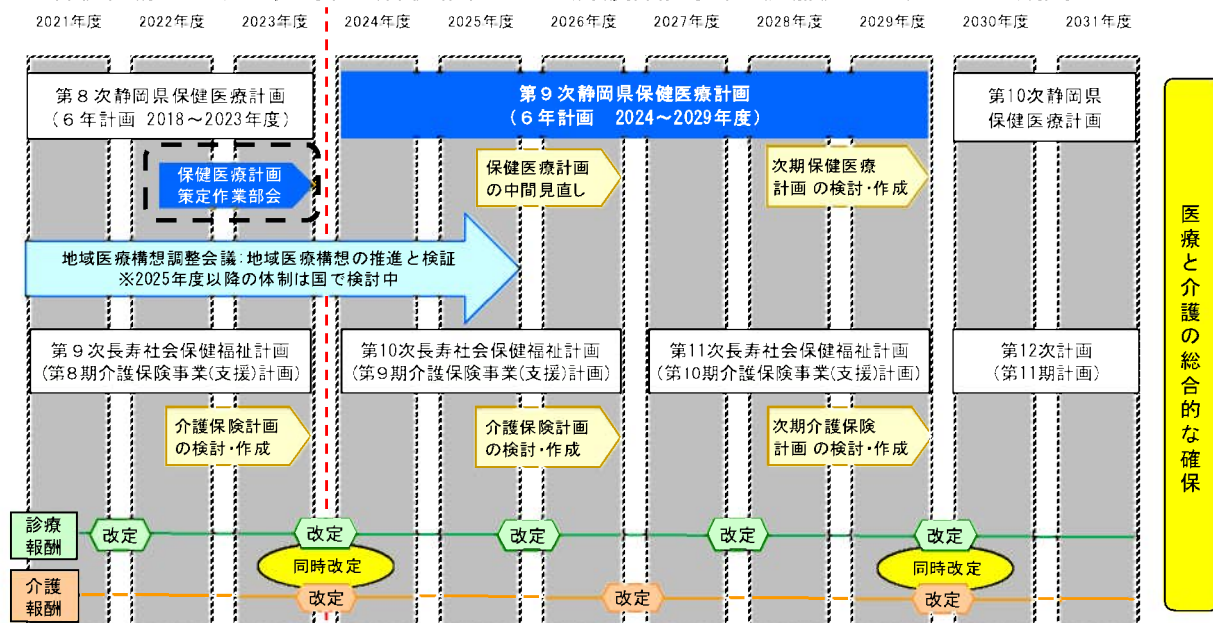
2021年度 2022年度 2023年度 2024年度 2025年度 2026年度 2027年度 2028年度 2029年度 2030年度 2031年度

第８次静岡県保健医療計画
（６年計画 2018～2023年度）

第９次静岡県保健医療計画
（６年計画 2024～2029年度）

第10次静岡県
保健医療計画

保健医療計画
策定作業部会

保健医療計画
の中間見直し

次期保健医療
計画 の検討・作成

地域医療構想調整会議：地域医療構想の推進と検証
※2025年度以降の体制は国で検討中

第９次長寿社会保健福祉計画
（第８期介護保険事業（支援）計画）

第10次長寿社会保健福祉計画
（第９期介護保険事業（支援）計画）

第11次長寿社会保健福祉計画
（第10期介護保険事業（支援）計画）

第12次計画
（第11期計画）

介護保険計画
の検討・作成

介護保険計画
の検討・作成

次期介護保険
計画 の検討・作成

医療と介護の総合的な確保

診療
報酬

改定 改定 改定 改定 改定

同時改定

同時改定

介護
報酬

改定 改定 改定